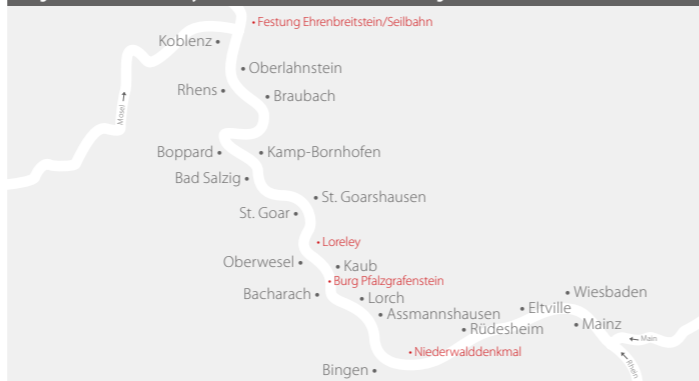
Festung Ehrenbreitstein/Seilbahn
Koblenz
Mosel
Oberlahnstein
Rhens
Braubach
Boppard
Kamp-Bornhofen
Bad Salzig
St. Goarshausen
St. Goar
Loreley
Oberwesel
Kaub
Burg Pfalzgrafenstein
Bacharach
Lorch
Assmannshausen
Eltville
Wiesbaden
Rüdesheim
Mainz
Main
Niederwalddenkmal
Rhein
Bingen